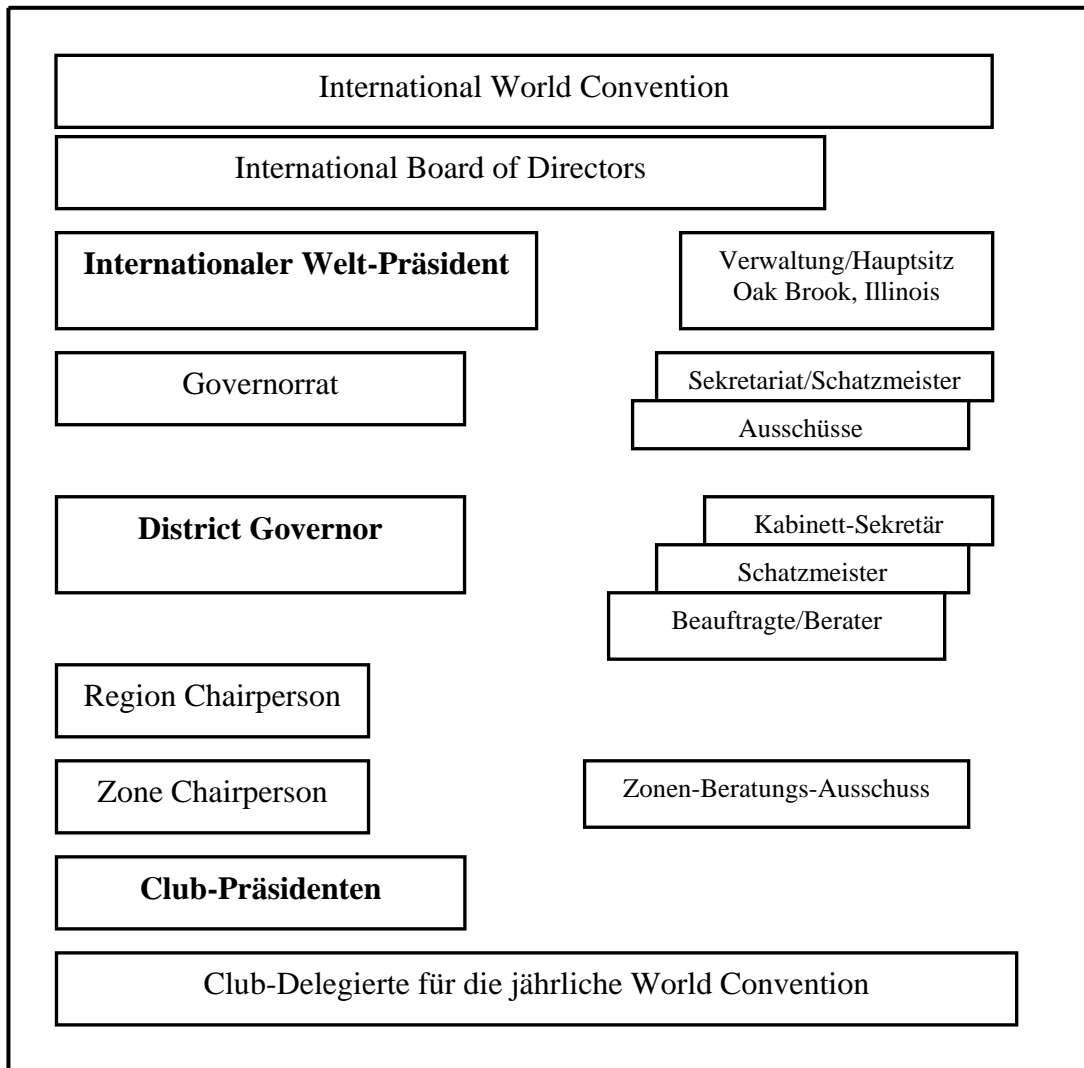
International World Convention

International Board of Directors

**Internationaler Welt-Präsident**

Verwaltung/Hauptsitz
Oak Brook, Illinois

Governorrat

Sekretariat/Schatzmeister

Ausschüsse

**District Governor**

Kabinett-Sekretär

Schatzmeister

Beauftragte/Berater

Region Chairperson

Zone Chairperson

Zonen-Beratungs-Ausschuss

**Club-Präsidenten**

Club-Delegierte für die jährliche World Convention